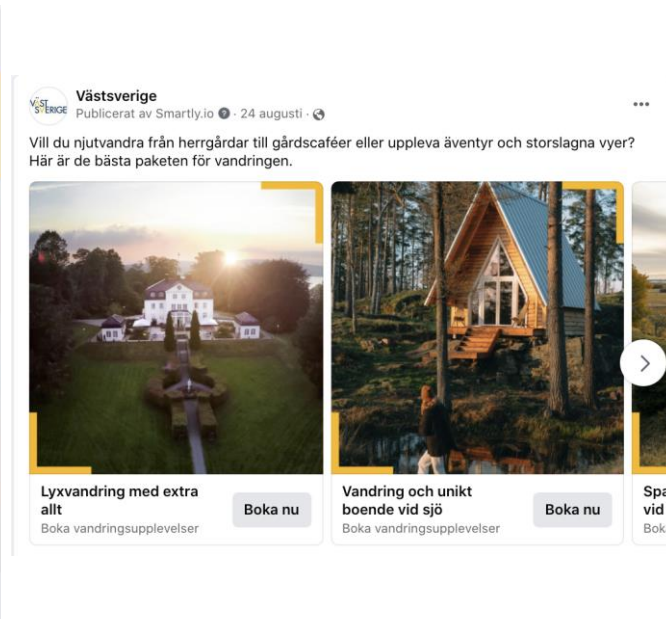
VÄST SVERIGE

Västsverige
Publicerat av Smartly.io ? · 24 augusti ·

Vill du njutvandra från herrgårdar till gårdscaféer eller uppleva äventyr och storslagna vyer? Här är de bästa paketen för vandringen.

Lyxvandring med extra allt
Boka vandringsupplevelser
Boka nu

Vandring och unikt boende vid sjö
Boka vandringsupplevelser
Boka nu

Spa
vid
Bok